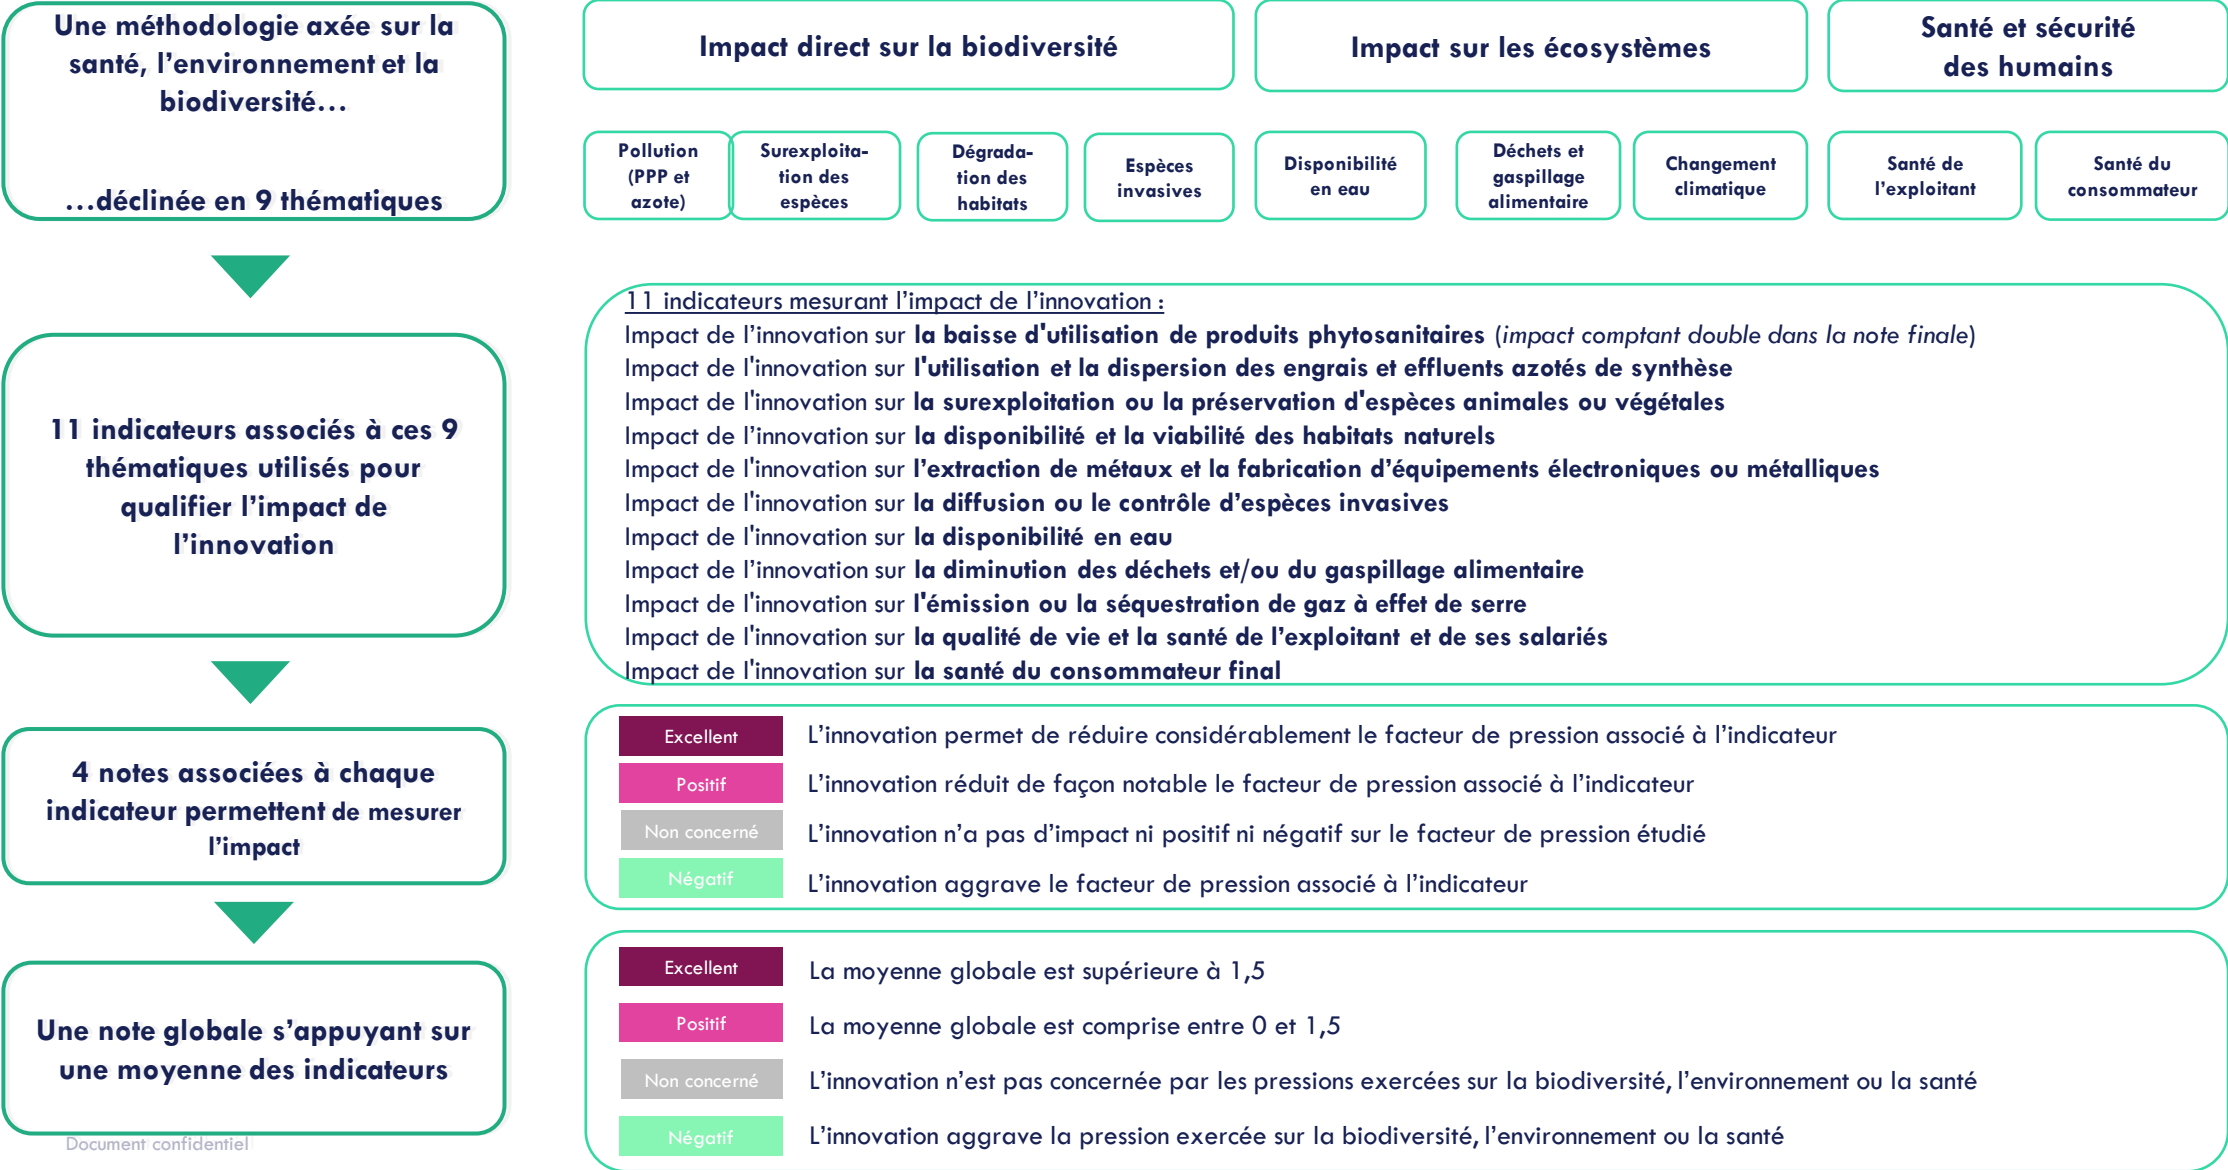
Une méthodologie axée sur la santé, l'environnement et la biodiversité…

…déclinée en 9 thématiques

Impact direct sur la biodiversité

Impact sur les écosystèmes

Santé et sécurité des humains

Pollution (PPP et azote)

Surexploitation des espèces

Dégradation des habitats

Espèces invasives

Disponibilité en eau

Déchets et gaspillage alimentaire

Changement climatique

Santé de l'exploitant

Santé du consommateur

11 indicateurs associés à ces 9 thématiques utilisés pour qualifier l'impact de l'innovation

11 indicateurs mesurant l'impact de l'innovation :
Impact de l'innovation sur la baisse d'utilisation de produits phytosanitaires (impact comptant double dans la note finale)
Impact de l'innovation sur l'utilisation et la dispersion des engrais et effluents azotés de synthèse
Impact de l'innovation sur la surexploitation ou la préservation d'espèces animales ou végétales
Impact de l'innovation sur la disponibilité et la viabilité des habitats naturels
Impact de l'innovation sur l'extraction de métaux et la fabrication d'équipements électroniques ou métalliques
Impact de l'innovation sur la diffusion ou le contrôle d'espèces invasives
Impact de l'innovation sur la disponibilité en eau
Impact de l'innovation sur la diminution des déchets et/ou du gaspillage alimentaire
Impact de l'innovation sur l'émission ou la séquestration de gaz à effet de serre
Impact de l'innovation sur la qualité de vie et la santé de l'exploitant et de ses salariés
Impact de l'innovation sur la santé du consommateur final

4 notes associées à chaque indicateur permettent de mesurer l'impact

Excellent L'innovation permet de réduire considérablement le facteur de pression associé à l'indicateur
Positif L'innovation réduit de façon notable le facteur de pression associé à l'indicateur
Non concerné L'innovation n'a pas d'impact ni positif ni négatif sur le facteur de pression étudié
Négatif L'innovation aggrave le facteur de pression associé à l'indicateur

Une note globale s'appuyant sur une moyenne des indicateurs

Excellent La moyenne globale est supérieure à 1,5
Positif La moyenne globale est comprise entre 0 et 1,5
Non concerné L'innovation n'est pas concernée par les pressions exercées sur la biodiversité, l'environnement ou la santé
Négatif L'innovation aggrave la pression exercée sur la biodiversité, l'environnement ou la santé

Document confidentiel